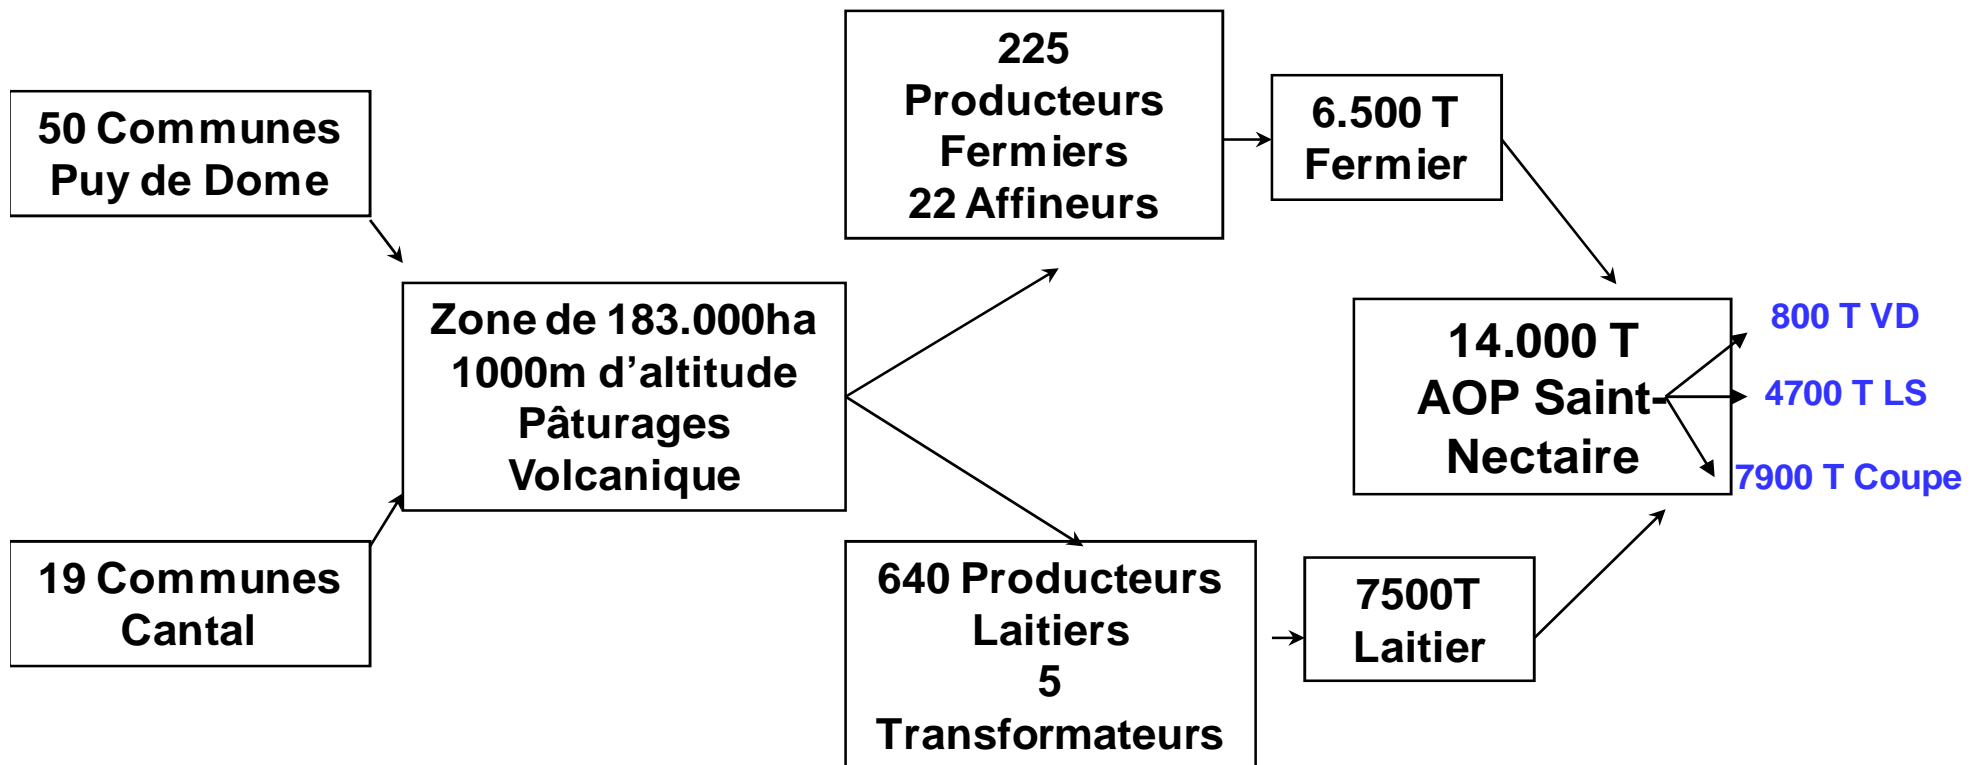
50 Communes
Puy de Dome

19 Communes
Cantal

Zone de 183.000ha
1000m d'altitude
Pâturages
Volcanique

225
Producteurs
Fermiers
22 Affineurs

640 Producteurs
Laitiers
5
Transformateurs

6.500 T
Fermier

7500T
Laitier

14.000 T
AOP Saint-Nectaire

800 T VD

4700 T LS

7900 T Coupe